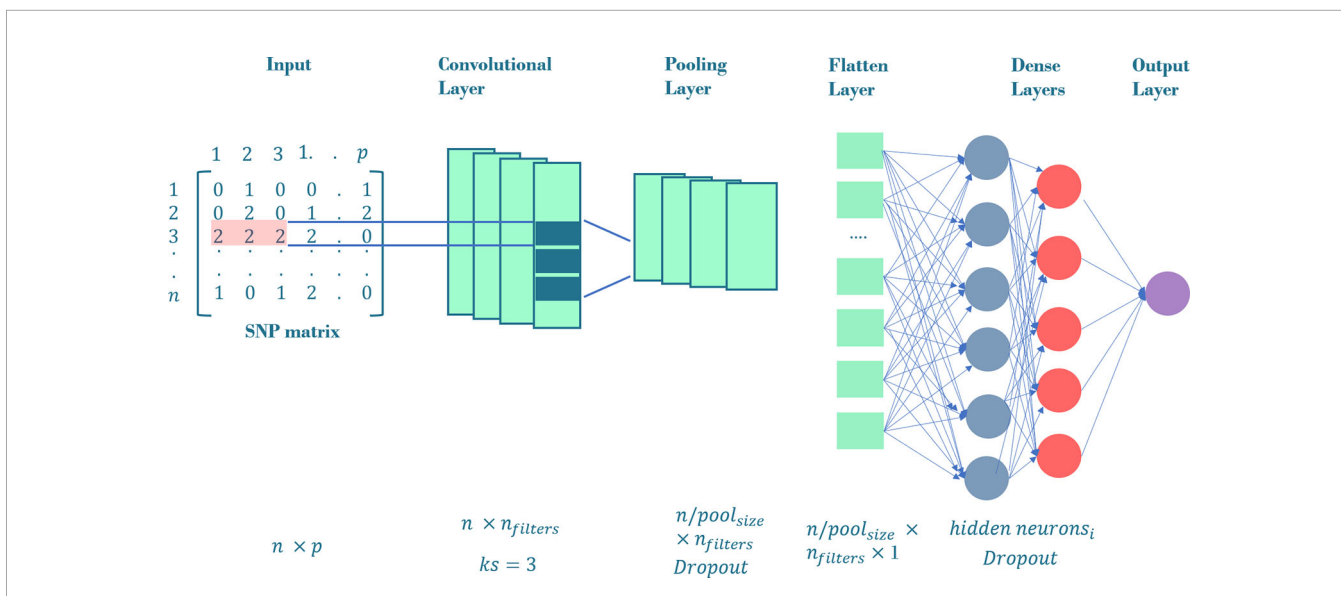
Input

Convolutional Layer

Pooling Layer

Flatten Layer

Dense Layers

Output Layer

$\begin{bmatrix} 0 & 1 & 0 & 0 & . & 1 \\ 0 & 2 & 0 & 1 & . & 2 \\ 2 & 2 & 2 & 2 & . & 0 \\ . & . & . & . & . & . \\ . & . & . & . & . & . \\ 1 & 0 & 1 & 2 & . & 0 \end{bmatrix}$

1 2 3 1. . $p$

1
2
3
.
.
$n$

SNP matrix

....

$n \times p$

$n \times n_{filters}$

$ks = 3$

$n/pool_{size}$
$\times n_{filters}$
$Dropout$

$n/pool_{size} \times$
$n_{filters} \times 1$

$hidden\ neurons_i$
$Dropout$